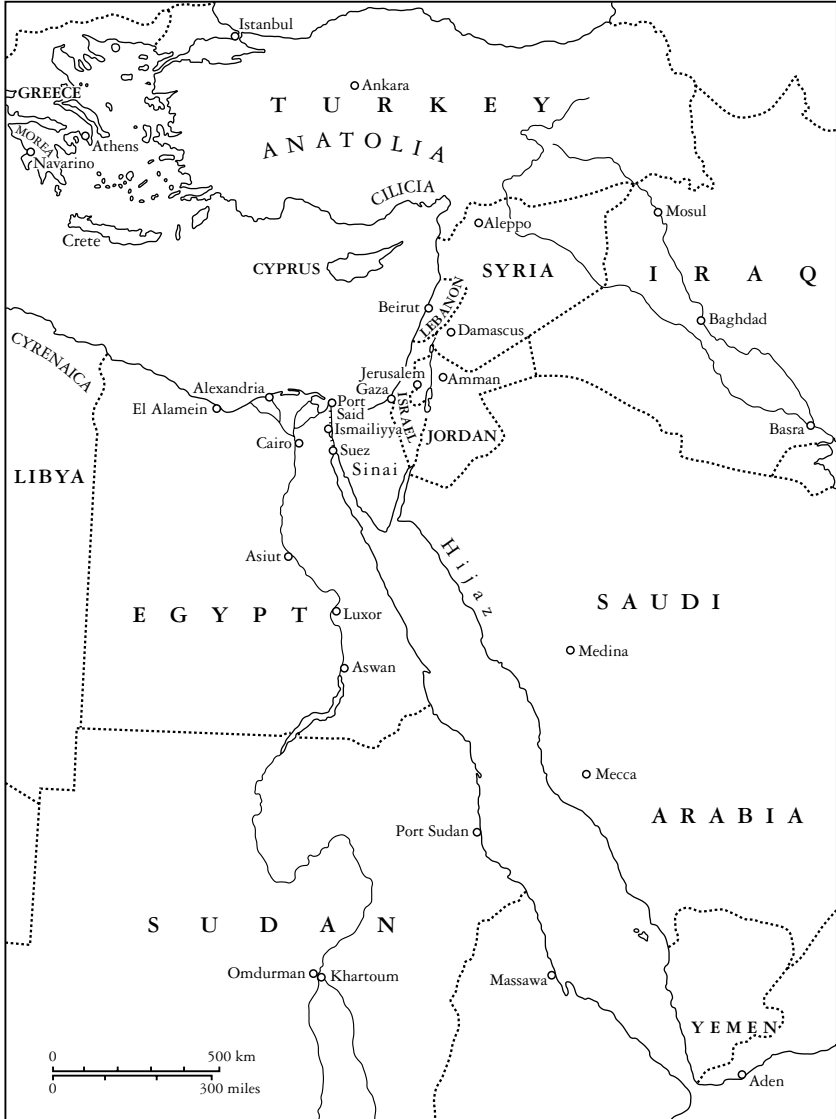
Istanbul
Ankara
GREECE
T U R K E Y
MOREA
Athens
Navarino
A N A T O L I A
CILICIA
Crete
Mosul
Aleppo
CYPRUS
SYRIA
I R A Q
Beirut
LEBANON
Damascus
Baghdad
CYRENAICA
Jerusalem
Gaza
Amman
Alexandria
El Alamein
Port Said
ISRAEL
Ismailiyya
JORDAN
Basra
Cairo
Suez
LIBYA
Sinai
Hijaz
Asiut
S A U D I
E G Y P T
Luxor
Medina
Aswan
Mecca
A R A B I A
Port Sudan
S U D A N
Omdurman
Khartoum
Massawa
Y E M E N
0
500 km
0
300 miles
Aden